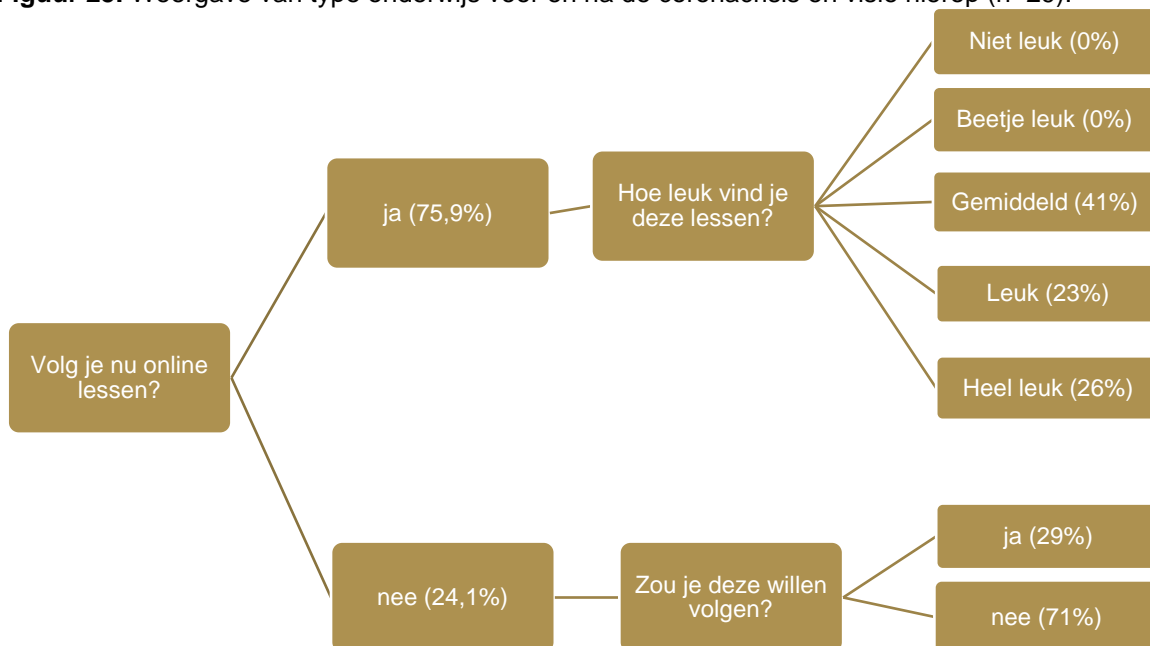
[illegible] Weergave van type onderwijs voor en na de coronacrisis en visie hierop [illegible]

Volg je nu online lessen?

ja (75,9%)

Hoe leuk vind je deze lessen?

Niet leuk (0%)

Beetje leuk (0%)

Gemiddeld (41%)

Leuk (23%)

Heel leuk (26%)

nee (24,1%)

Zou je deze willen volgen?

ja (29%)

nee (71%)